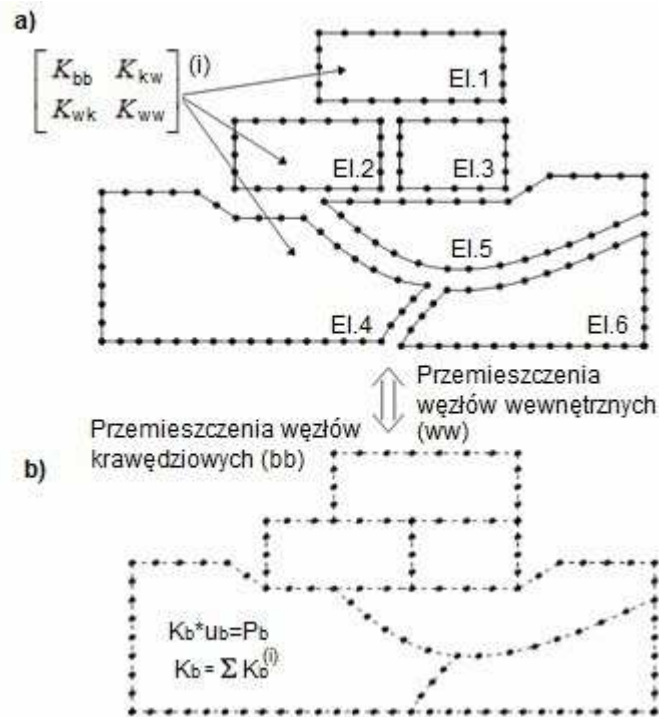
a)

$\begin{bmatrix} K_{bb} & K_{kw} \\ K_{wk} & K_{ww} \end{bmatrix}$ (i)

El.1

El.2

El.3

El.5

El.4

El.6

Przemieszczenia węzłów wewnętrznych (ww)

Przemieszczenia węzłów krawędziowych (bb)

b)

$K_b*u_b=P_b$

$K_b = \Sigma K_b^{(i)}$